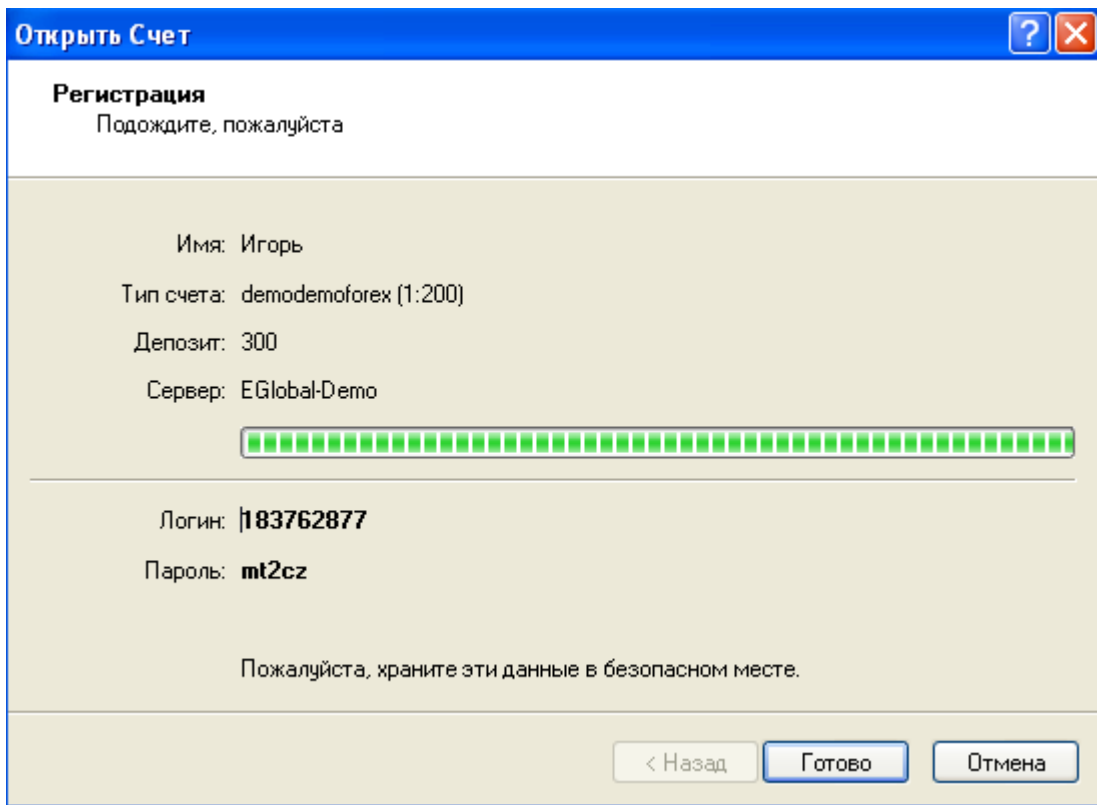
Открыть Счет

Регистрация
Подождите, пожалуйста

Имя: Игорь

Тип счета: demodemoforex (1:200)

Депозит: 300

Сервер: EGlobal-Demo

Логин: 183762877

Пароль: mt2cz

Пожалуйста, храните эти данные в безопасном месте.

< Назад | Готово | Отмена